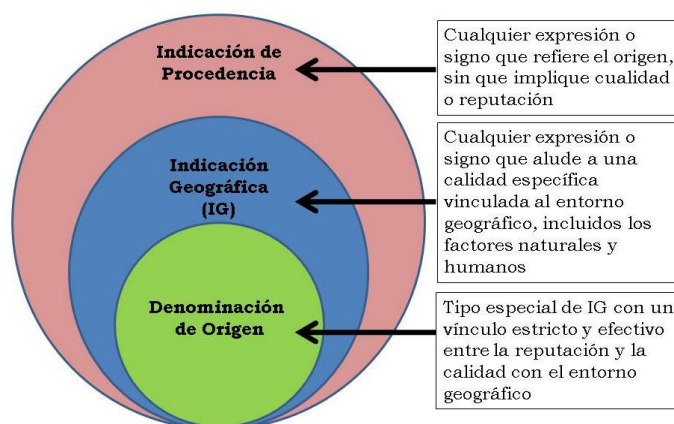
Indicación de Procedencia

Cualquier expresión o signo que refiere el origen, sin que implique cualidad o reputación

Indicación Geográfica (IG)

Cualquier expresión o signo que alude a una calidad específica vinculada al entorno geográfico, incluidos los factores naturales y humanos

Denominación de Origen

Tipo especial de IG con un vínculo estricto y efectivo entre la reputación y la calidad con el entorno geográfico